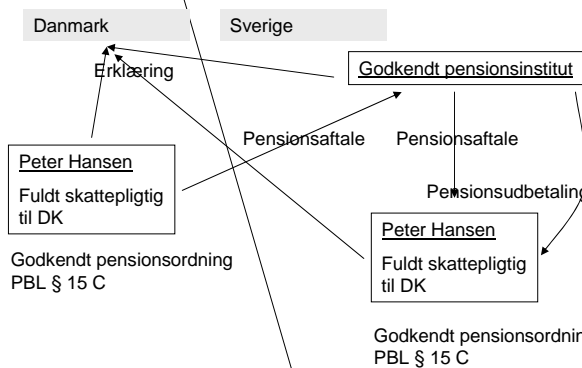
Danmark

Sverige

Erklæring

Godkendt pensionsinstitut

Pensionsaftale

Pensionsaftale

Pensionsudbetaling

Peter Hansen

Fuldt skattepligtig til DK

Godkendt pensionsordning PBL § 15 C

Peter Hansen

Fuldt skattepligtig til DK

Godkendt pensionsordnin

PBL § 15 C